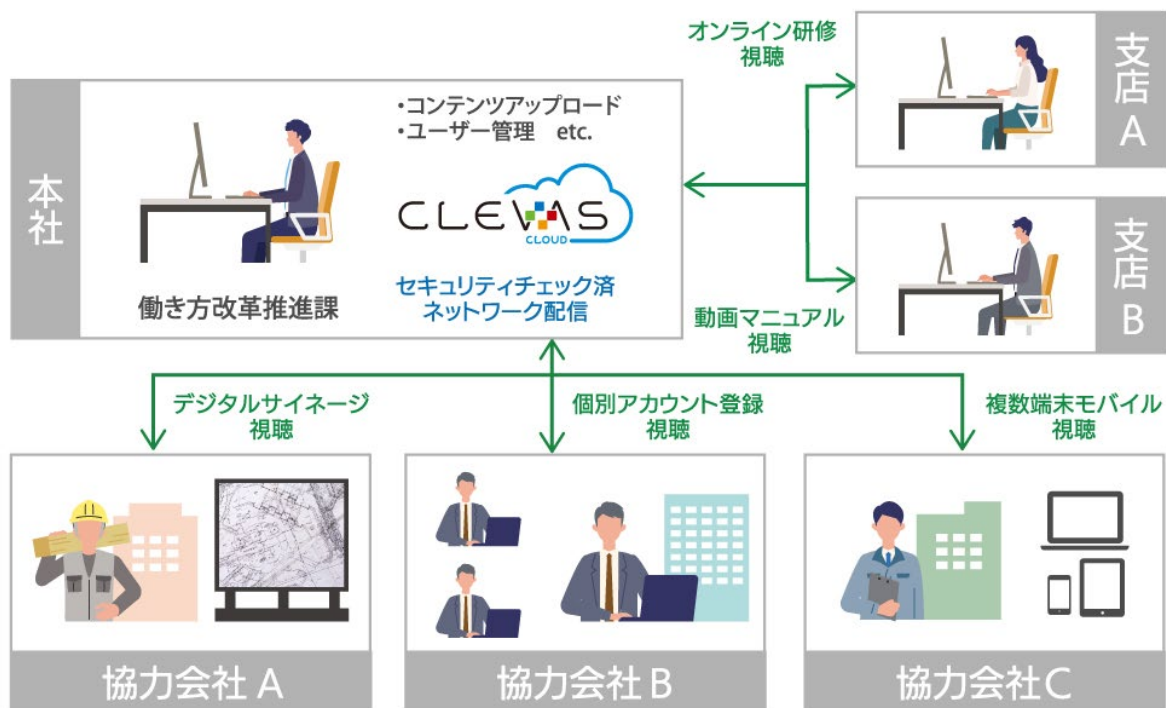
オンライン研修
視聴

本社

・コンテンツアップロード
・ユーザー管理　etc.

CLEVAS
CLOUD

働き方改革推進課

セキュリティチェック済
ネットワーク配信

支店
A

支店
B

動画マニュアル
視聴

デジタルサイネージ
視聴

個別アカウント登録
視聴

複数端末モバイル
視聴

協力会社 A

協力会社 B

協力会社 C